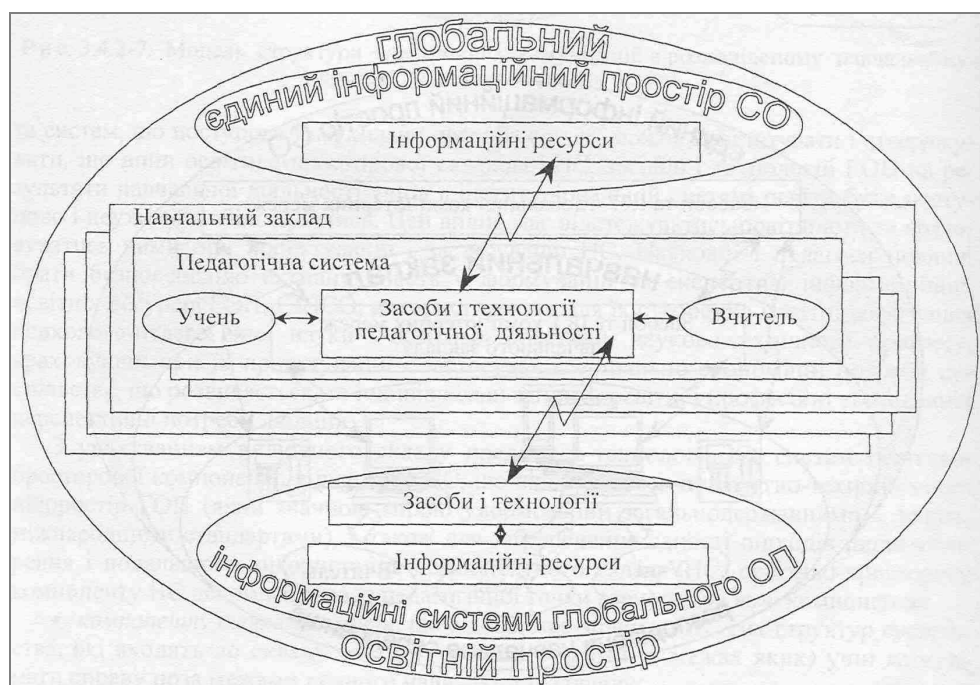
глобальний
єдиний інформаційний простір СО

Інформаційні ресурси

Навчальний заклад

Педагогічна система

Учень

Засоби і технології педагогічної діяльності

Вчитель

Засоби і технології

Інформаційні ресурси

інформаційні системи глобального ОП

освітній простір